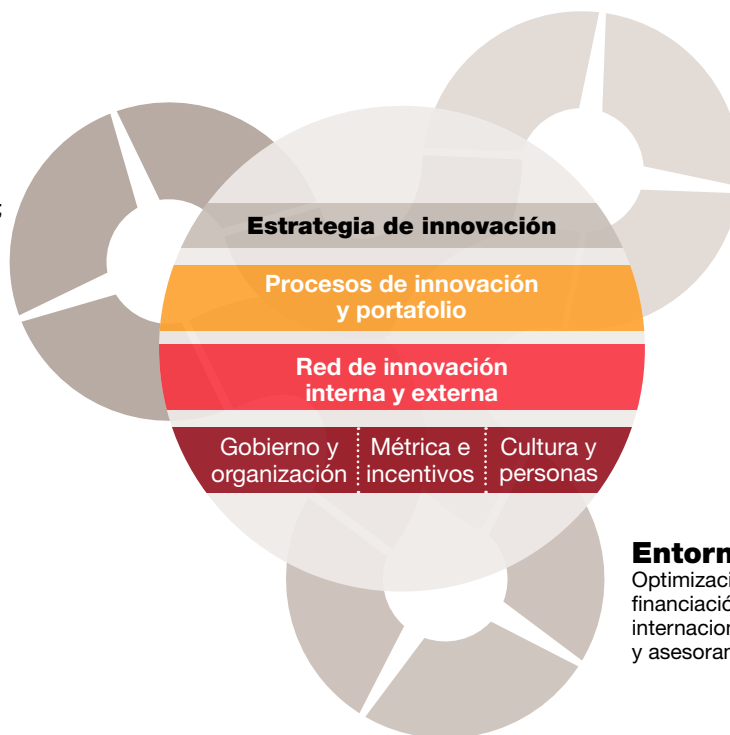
s

Estrategia de innovación

Procesos de innovación y portafolio

Red de innovación interna y externa

Gobierno y organización

Métrica e incentivos

Cultura y personas

Entorn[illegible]
Optimizaci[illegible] financiació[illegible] internacion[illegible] y asesoran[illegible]